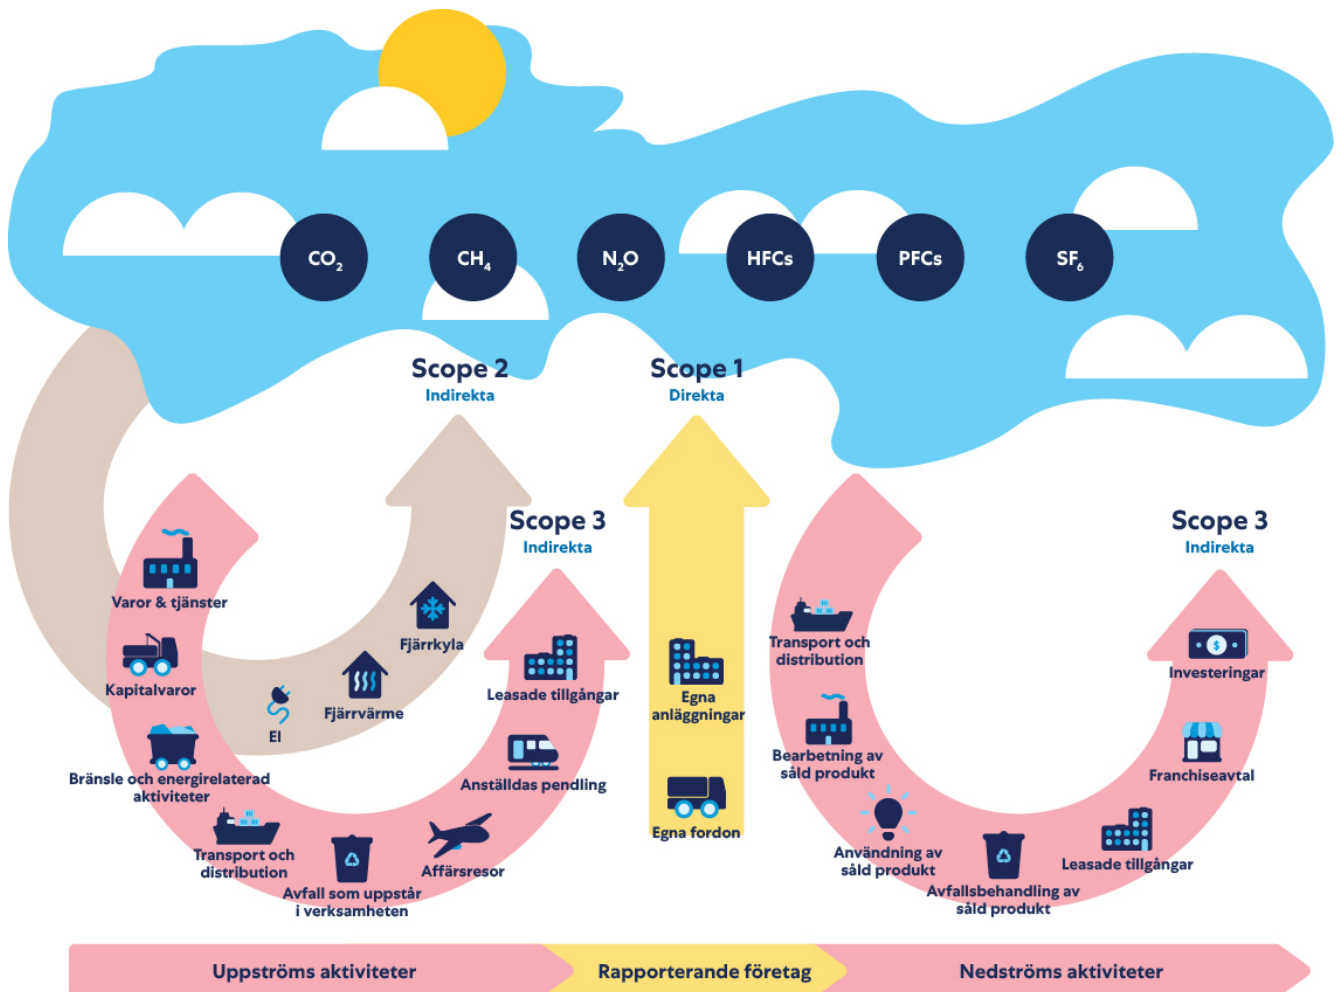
$CO_2$ $CH_4$ $N_2O$ HFCs PFCs $SF_6$

Scope 2
Indirekta

Scope 1
Direkta

Scope 3
Indirekta

Scope 3
Indirekta

Varor & tjänster

Kapitalvaror

Bränsle och energirelaterad aktiviteter

Transport och distribution

Avfall som uppstår i verksamheten

Affärsresor

Anställdas pendling

Leasade tillgångar

Fjärrkyla

Fjärrvärme

El

Egna anläggningar

Egna fordon

Transport och distribution

Bearbetning av såld produkt

Användning av såld produkt

Avfallsbehandling av såld produkt

Leasade tillgångar

Franchiseavtal

Investeringar

Uppströms aktiviteter

Rapporterande företag

Nedströms aktiviteter